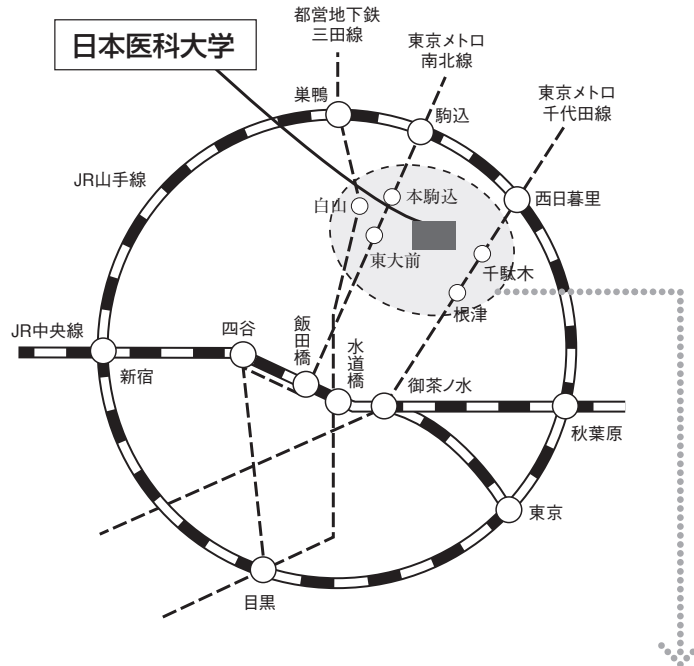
日本医科大学

都営地下鉄
三田線

東京メトロ
南北線

東京メトロ
千代田線

巣鴨

駒込

JR山手線

本駒込

白山

西日暮里

東大前

千駄木

根津

JR中央線

四谷

飯田橋

水道橋

新宿

御茶ノ水

秋葉原

東京

目黒